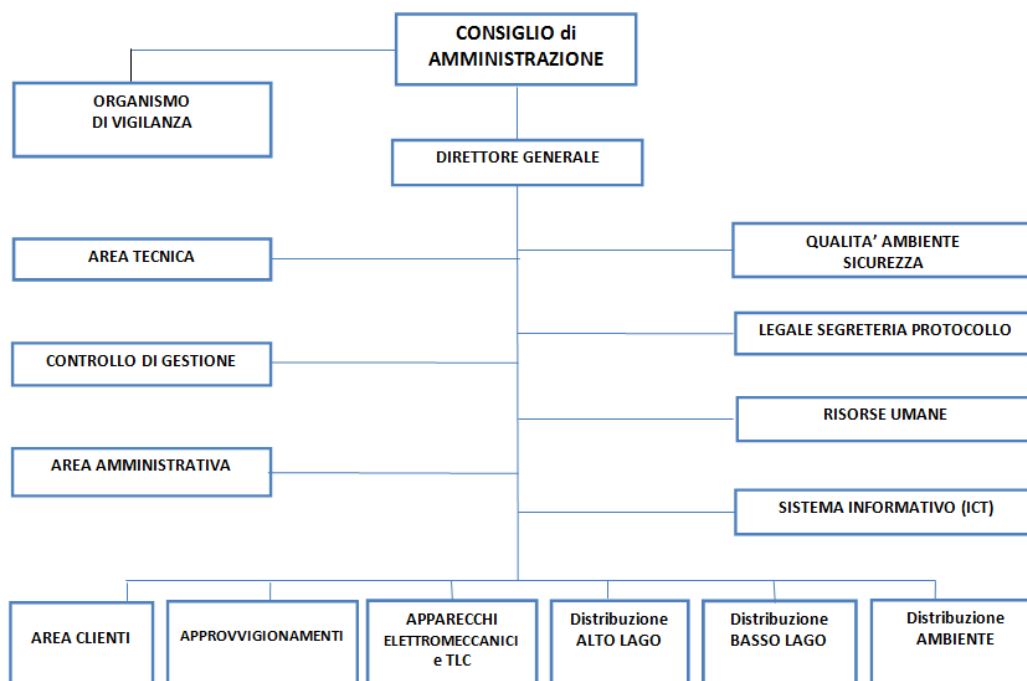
CONSIGLIO di AMMINISTRAZIONE

ORGANISMO DI VIGILANZA

DIRETTORE GENERALE

AREA TECNICA

QUALITA' AMBIENTE SICUREZZA

LEGALE SEGRETERIA PROTOCOLLO

CONTROLLO DI GESTIONE

RISORSE UMANE

AREA AMMINISTRATIVA

SISTEMA INFORMATIVO (ICT)

AREA CLIENTI

APPROVVIGIONAMENTI

APPARECCHI ELETTROMECCANICI e TLC

Distribuzione ALTO LAGO

Distribuzione BASSO LAGO

Distribuzione AMBIENTE